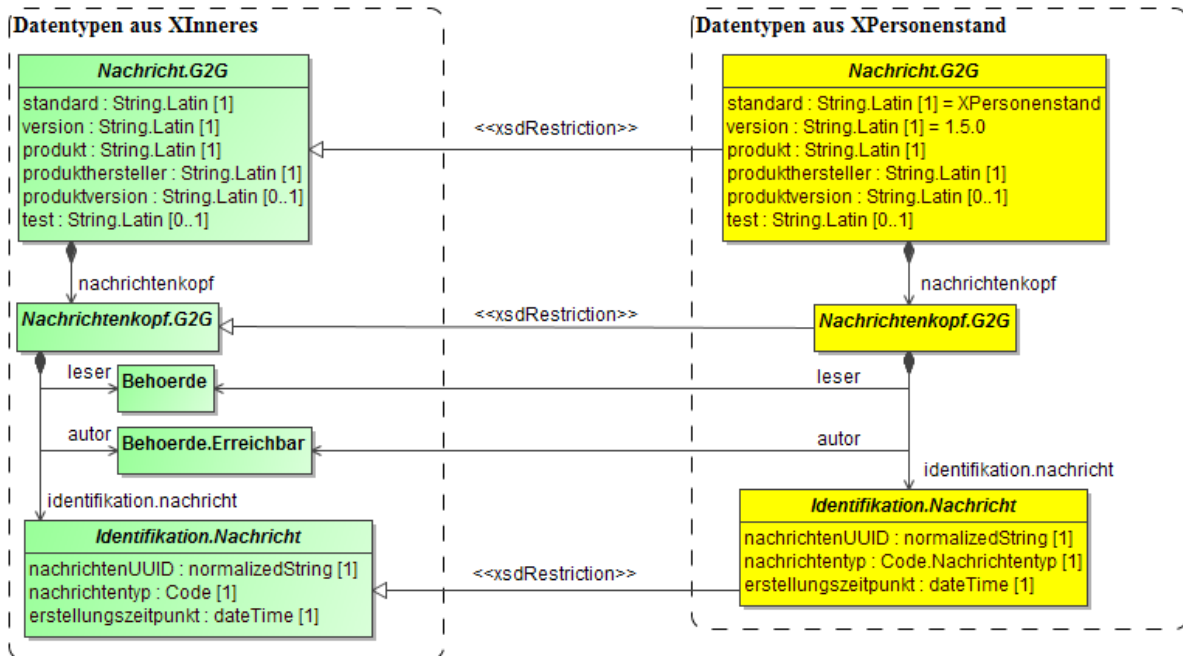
Datentypen aus XInneres

Nachricht.G2G
standard : String.Latin [1]
version : String.Latin [1]
produkt : String.Latin [1]
produkthersteller : String.Latin [1]
produktversion : String.Latin [0..1]
test : String.Latin [0..1]

nachrichtenkopf

Nachrichtenkopf.G2G

leser
Behoerde

autor
Behoerde.Erreichbar

identifikation.nachricht

Identifikation.Nachricht
nachrichtenUUID : normalizedString [1]
nachrichtentyp : Code [1]
erstellungszeitpunkt : dateTime [1]

<<xsdRestriction>>
<<xsdRestriction>>
<<xsdRestriction>>

Datentypen aus XPersonenstand

Nachricht.G2G
standard : String.Latin [1] = XPersonenstand
version : String.Latin [1] = 1.5.0
produkt : String.Latin [1]
produkthersteller : String.Latin [1]
produktversion : String.Latin [0..1]
test : String.Latin [0..1]

nachrichtenkopf

Nachrichtenkopf.G2G

leser

autor

identifikation.nachricht

Identifikation.Nachricht
nachrichtenUUID : normalizedString [1]
nachrichtentyp : Code.Nachrichtentyp [1]
erstellungszeitpunkt : dateTime [1]